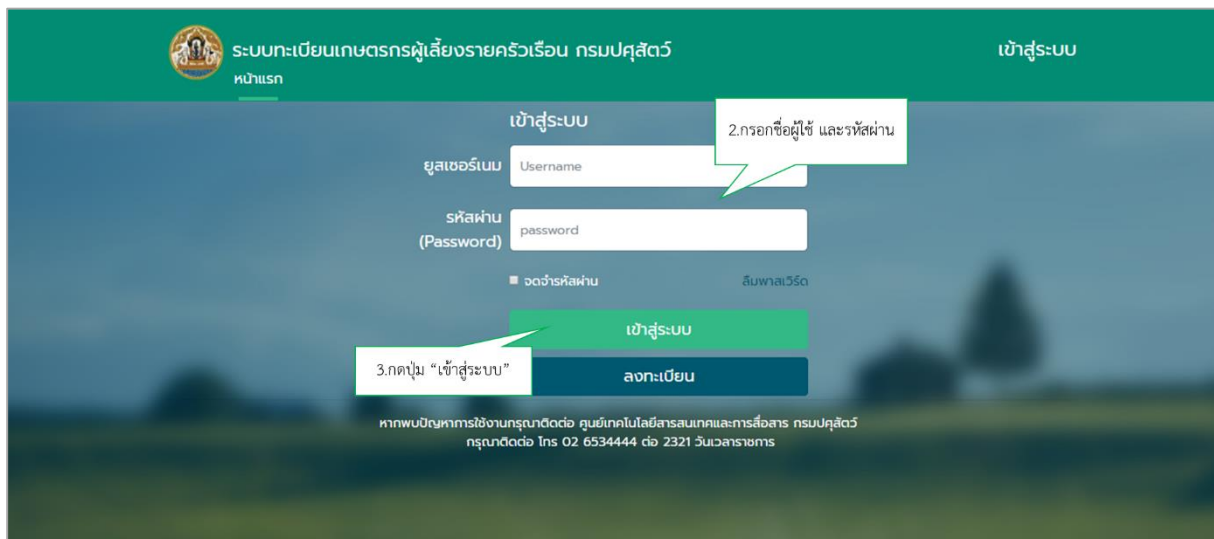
ระบบทะเบียนเกษตรกรผู้เลี้ยงรายครัวเรือน กรมปศุสัตว์
หน้าแรก

เข้าสู่ระบบ

เข้าสู่ระบบ

2.กรอกชื่อผู้ใช้ และรหัสผ่าน

ยูสเซอร์เนม Username

รหัสผ่าน (Password) password

จดจำรหัสผ่าน

ลืมพาสเวิร์ด

เข้าสู่ระบบ

3.กดปุ่ม “เข้าสู่ระบบ”

ลงทะเบียน

หากพบปัญหาการใช้งานกรุณาติดต่อ ศูนย์เทคโนโลยีสารสนเทศและการสื่อสาร กรมปศุสัตว์
กรุณาติดต่อ โทร 02 6534444 ต่อ 2321 วันเวลาราชการ